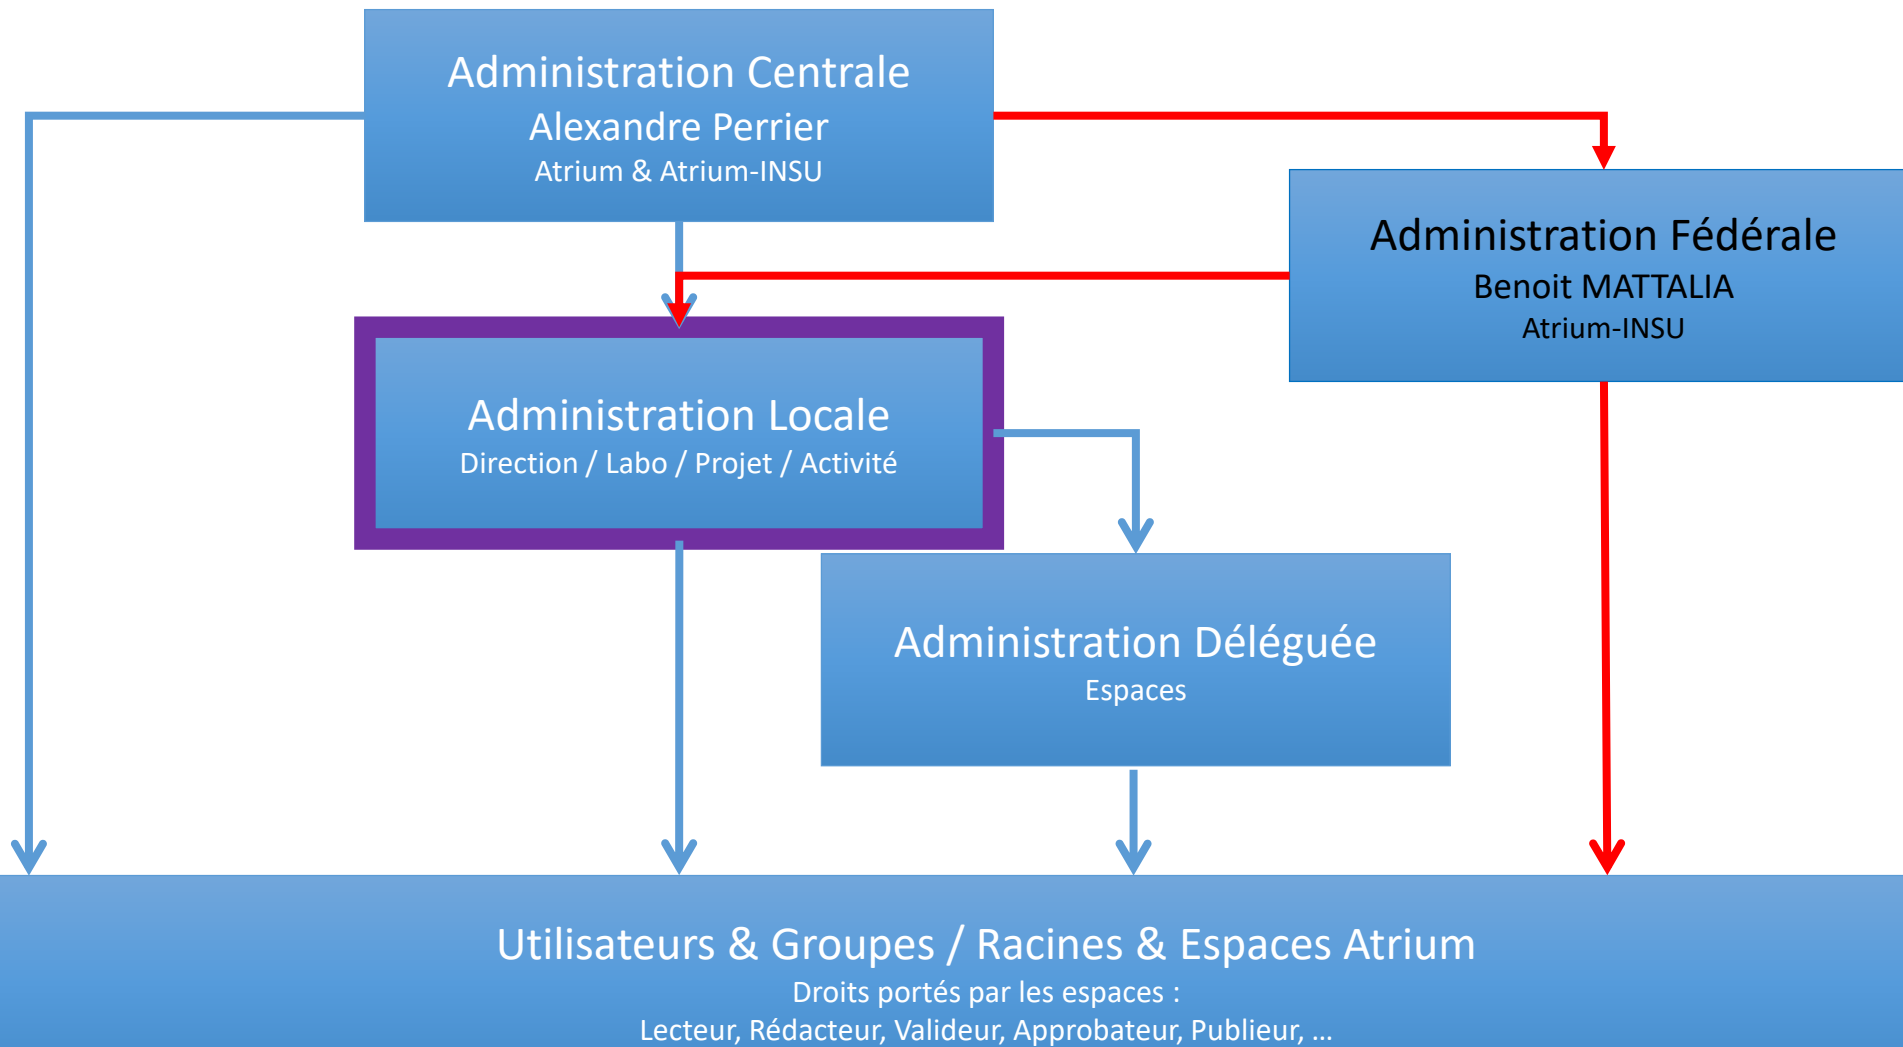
Administration Centrale
Alexandre Perrier
Atrium & Atrium-INSU

Administration Fédérale
Benoit MATTALIA
Atrium-INSU

Administration Locale
Direction / Labo / Projet / Activité

Administration Déléguée
Espaces

Utilisateurs & Groupes / Racines & Espaces Atrium
Droits portés par les espaces :
Lecteur, Rédacteur, Valideur, Approbateur, Publieur, …